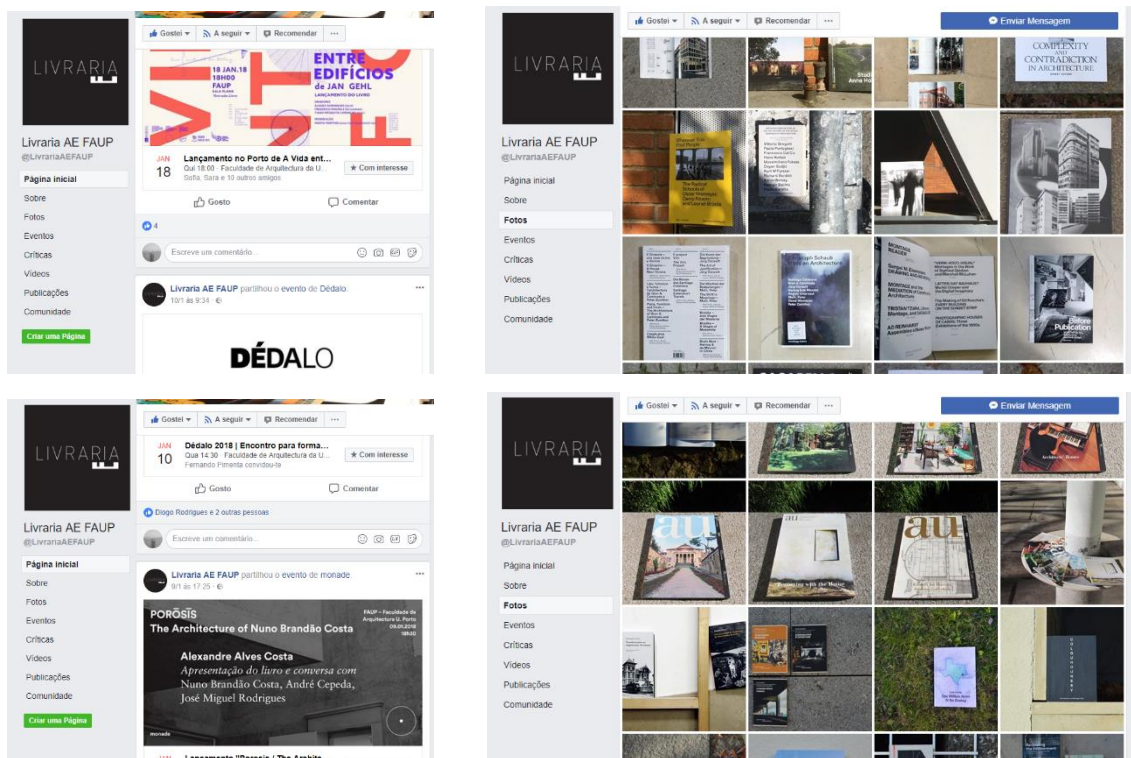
LIVRARIA

Livraria AE FAUP
@LivrariaAEFAUP

Página inicial
Sobre
Fotos
Eventos
Críticas
Vídeos
Publicações
Comunidade

Criar uma Página

Gostei ▾ A seguir ▾ Recomendar ···

18 JAN.18 18H00 FAUP

ENTRE EDIFÍCIOS de JAN GEHL

LANÇAMENTO DO LIVRO

JAN 18 Lançamento no Porto de A Vida ent...
Qui 18:00 · Faculdade de Arquitectura da U...
Sofia, Sara e 10 outros amigos

★ Com interesse

Gosto Comentar

4

Escreve um comentário...

Livraria AE FAUP partilhou o evento de Dédalo.
10/1 às 9:34 ·

DÉDALO

LIVRARIA

Livraria AE FAUP
@LivrariaAEFAUP

Página inicial
Sobre
Fotos
Eventos
Críticas
Vídeos
Publicações
Comunidade

Gostei ▾ A seguir ▾ Recomendar ···

Enviar Mensagem

COMPLEXITY AND CONTRADICTION IN ARCHITECTURE

MONTAGE AND THE MEDIATION OF ARCHITECTURE

Before Publication

LIVRARIA

Livraria AE FAUP
@LivrariaAEFAUP

Página inicial
Sobre
Fotos
Eventos
Críticas
Vídeos
Publicações
Comunidade

Criar uma Página

Gostei ▾ A seguir ▾ Recomendar ···

JAN 10 Dédalo 2018 | Encontro para forma...
Qua 14:30 · Faculdade de Arquitectura da U...
Fernando Pimenta convidou-te

★ Com interesse

Gosto Comentar

Diogo Rodrigues e 2 outras pessoas

Escreve um comentário...

Livraria AE FAUP partilhou o evento de monade.
9/1 às 17:25 ·

PORŌSIS
The Architecture of Nuno Brandão Costa

FAUP – Faculdade de Arquitectura U. Porto 09.01.2018 18h00

Alexandre Alves Costa
Apresentação do livro e conversa com
Nuno Brandão Costa, André Cepeda,
José Miguel Rodrigues

monade

Lançamento "Porosis / The Archite...

LIVRARIA

Livraria AE FAUP
@LivrariaAEFAUP

Página inicial
Sobre
Fotos
Eventos
Críticas
Vídeos
Publicações
Comunidade

Gostei ▾ A seguir ▾ Recomendar ···

Enviar Mensagem

au

au

au